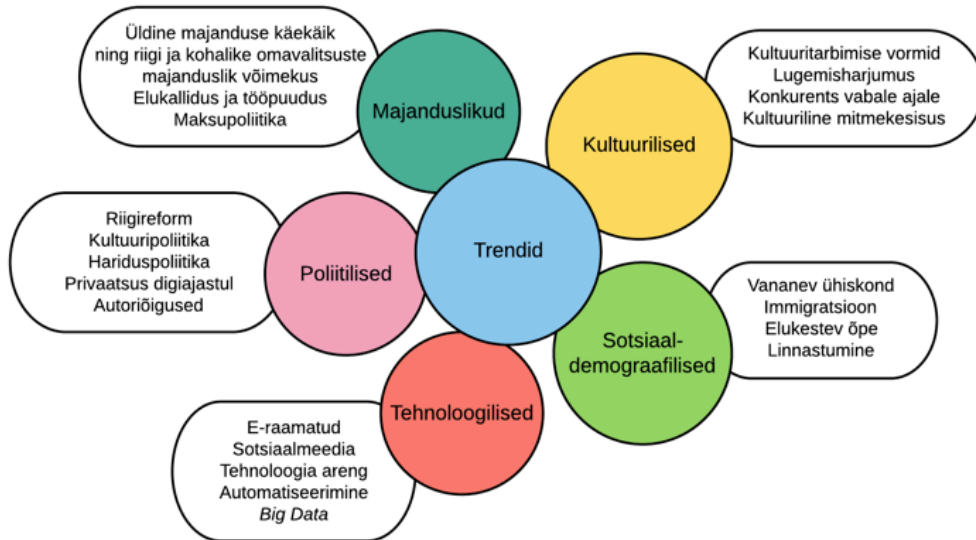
Üldine majanduse käekäik
ning riigi ja kohalike omavalitsuste
majanduslik võimekus
Elukallidus ja tööpuudus
Maksupoliitika

Majanduslikud

Kultuuritarbimise vormid
Lugemisharjumus
Konkurents vabale ajale
Kultuuriline mitmekesisus

Kultuurilised

Riigireform
Kultuuripoliitika
Hariduspoliitika
Privaatsus digiajastul
Autoriõigused

Poliitilised

Trendid

Vananev ühiskond
Immigratsioon
Elukestev õpe
Linnastumine

Sotsiaal-
demograafilised

Tehnoloogilised

E-raamatud
Sotsiaalmeedia
Tehnoloogia areng
Automatiseerimine
Big Data